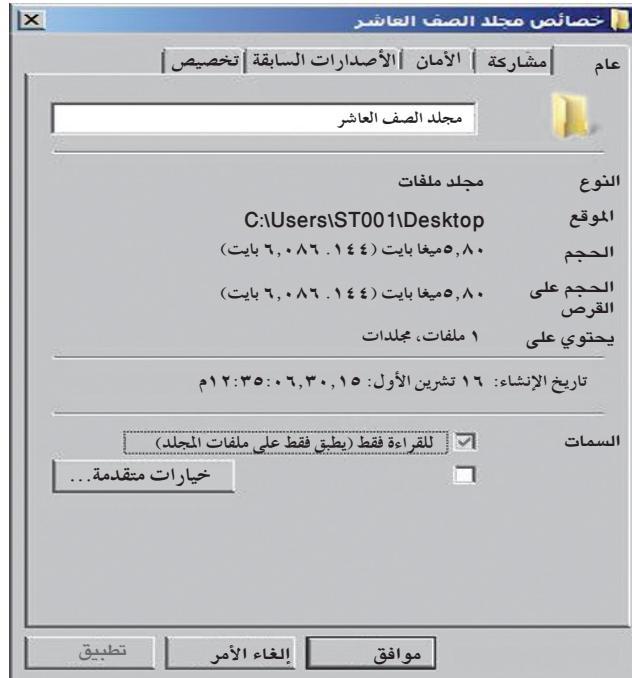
خصائص مجلد الصف العاشر

عام | مشاركة | الأمان | الأصدارات السابقة | تخصيص

مجلد الصف العاشر

النوع مجلد ملفات

الموقع C:\Users\ST001\Desktop

الحجم ٥,٨٠ميغا بايت (٦,٠٨٦.١٤٤ بايت)

الحجم على القرص ٥,٨٠ميغا بايت (٦,٠٨٦.١٤٤ بايت)

يحتوي على ١ ملفات، مجلدات

تاريخ الإنشاء: ١٦ تشرين الأول: ١٥,٣٠,٠٦:١٢:٣٥م

السمات للقراءة فقط (يطبق فقط على ملفات المجلد)

خيارات متقدمة...

موافق | إلغاء الأمر | تطبيق